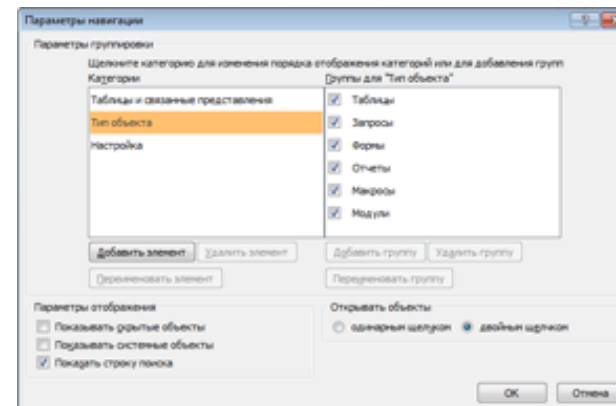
Параметры навигации

Параметры группировки

Щелкните категорию для изменения порядка отображения категорий или для добавления групп

Категории

Таблицы и связанные представления

Тип объекта

Настройка

Группы для "Тип объекта"

Таблицы

Запросы

Формы

Отчеты

Макросы

Модули

Добавить элемент

Удалить элемент

Переименовать элемент

Добавить группу

Удалить группу

Переименовать группу

Параметры отображения

Показывать скрытые объекты

Показывать системные объекты

Показать строку поиска

Открывать объекты

одинарным щелчком

двойным щелчком

ОК

Отмена